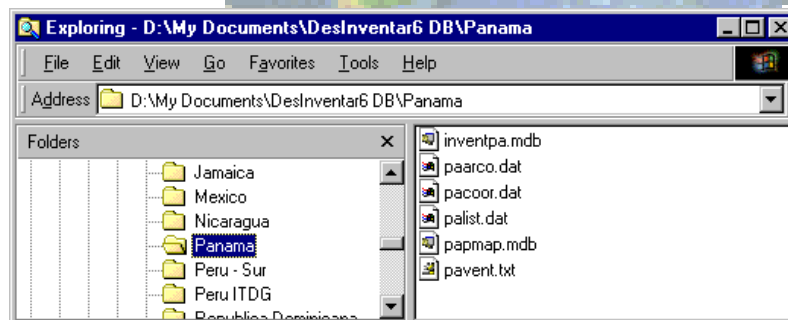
Exploring - D:\My Documents\DesInventar6 DB\Panama

File Edit View Go Favorites Tools Help

Address D:\My Documents\DesInventar6 DB\Panama

Folders ×

Jamaica
Mexico
Nicaragua
Panama
Peru - Sur
Peru ITDG
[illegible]

inventpa.mdb
paarco.dat
pacoor.dat
palist.dat
papmap.mdb
pavent.txt